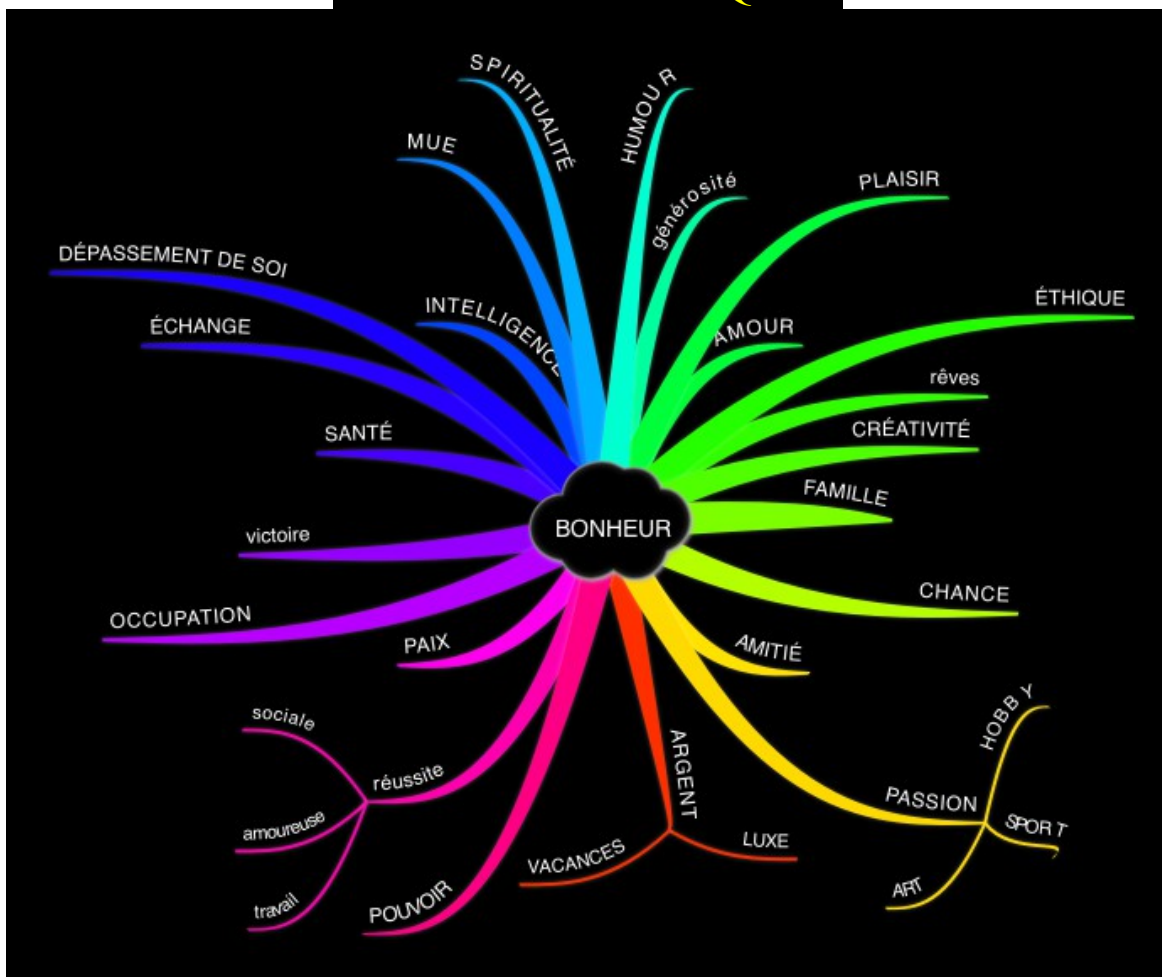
BONHEUR

SPIRITUALITÉ

HUMOUR

MUE

générosité

PLAISIR

DÉPASSEMENT DE SOI

INTELLIGENCE

ÉTHIQUE

AMOUR

ÉCHANGE

rêves

CRÉATIVITÉ

SANTÉ

FAMILLE

victoire

CHANCE

OCCUPATION

PAIX

AMITIÉ

sociale

réussite

ARGENT

HOBBY

amoureuse

PASSION

SPORT

LUXE

VACANCES

travail

ART

POUVOIR